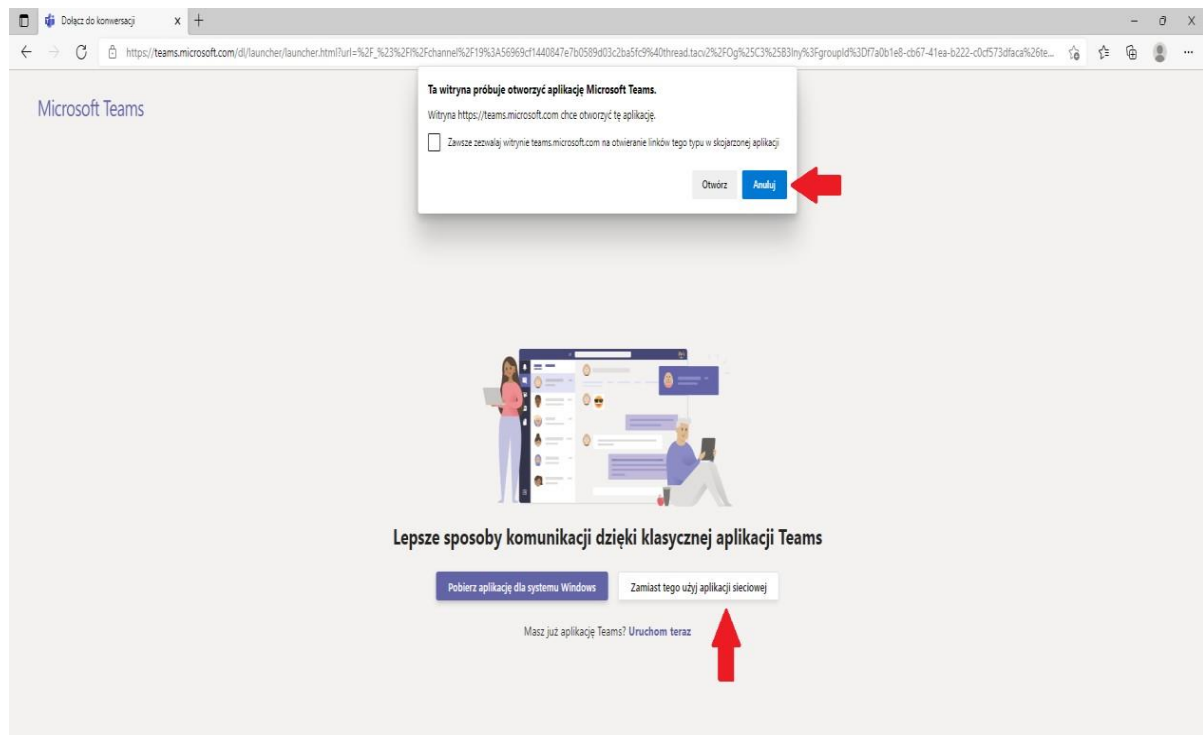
Dołącz do konwersacji

https://teams.microsoft.com/dl/launcher/launcher.html?url=%2F_%23%2Fl%2Fchannel%2F19%3A56969cf1440847e7b0589d03c2ba5fc9%40thread.tacv2%2FOg%25C3%25B3lny%3FgroupId%3Df7a0b1e8-cb67-41ea-b222-c0cf573dfaca%26te...

Microsoft Teams

Ta witryna próbuje otworzyć aplikację Microsoft Teams.

Witryna https://teams.microsoft.com chce otworzyć tę aplikację.

Zawsze zezwalaj witrynie teams.microsoft.com na otwieranie linków tego typu w skojarzonej aplikacji

Otwórz Anuluj

Lepsze sposoby komunikacji dzięki klasycznej aplikacji Teams

Pobierz aplikację dla systemu Windows

Zamiast tego użyj aplikacji sieciowej

Masz już aplikację Teams? Uruchom teraz